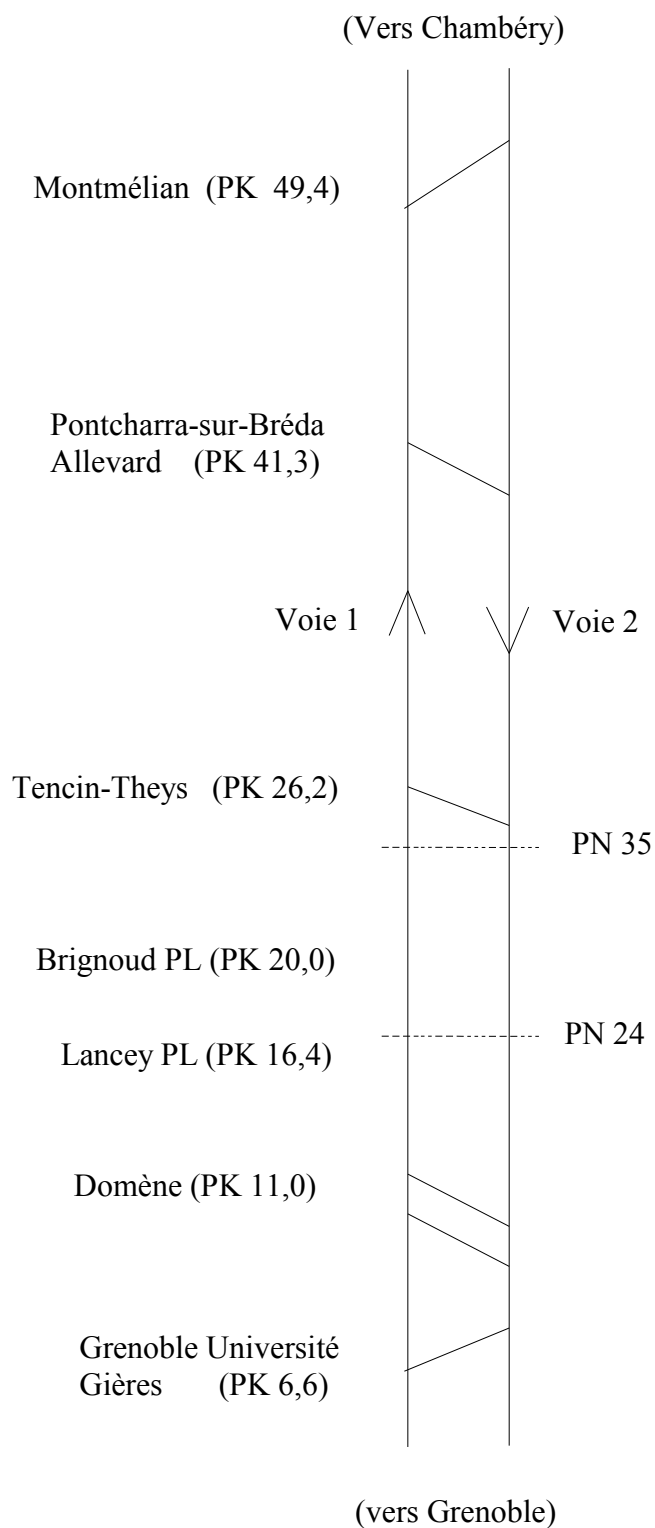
(Vers Chambéry)

Montmélian (PK 49,4)

Pontcharra-sur-Bréda
Allevard (PK 41,3)

Voie 1

Voie 2

Tencin-Theys (PK 26,2)

PN 35

Brignoud PL (PK 20,0)

PN 24

Lancey PL (PK 16,4)

Domène (PK 11,0)

Grenoble Université
Gières (PK 6,6)

(vers Grenoble)